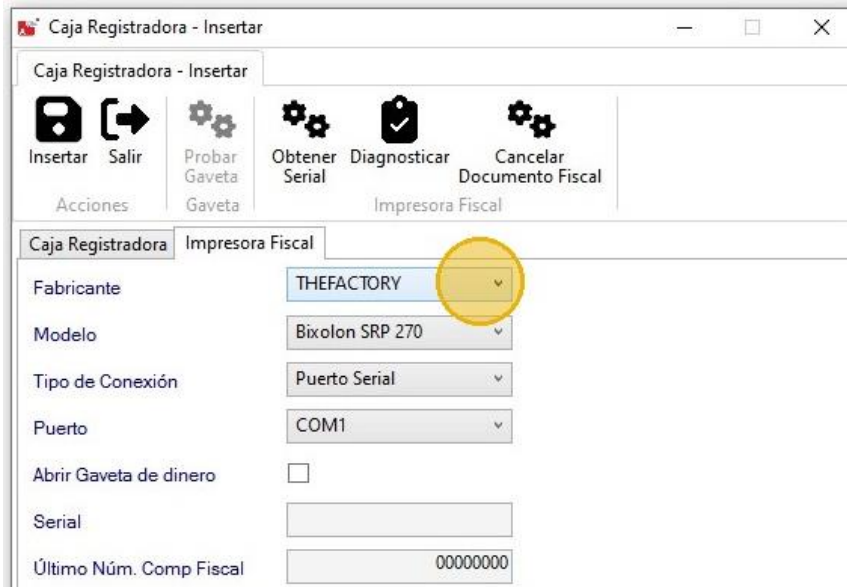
Caja Registradora - Insertar

Caja Registradora - Insertar

Insertar Salir
Acciones

Probar Gaveta
Gaveta

Obtener Serial Diagnosticar Cancelar Documento Fiscal
Impresora Fiscal

Caja Registradora Impresora Fiscal

Fabricante THEFACTORY

Modelo Bixolon SRP 270

Tipo de Conexión Puerto Serial

Puerto COM1

Abrir Gaveta de dinero

Serial

Último Núm. Comp Fiscal 00000000